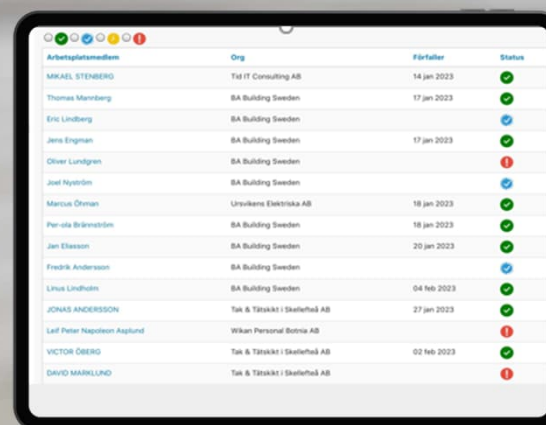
| Arbetsplatsmedlem | Org | Förfaller | Status |
|---|---|---|---|
| MIKAEL STENBERG | Tid IT Consulting AB | 14 jan 2023 | |
| Thomas Mannberg | BA Building Sweden | 17 jan 2023 | |
| Eric Lindberg | BA Building Sweden | | |
| Jens Engman | BA Building Sweden | 17 jan 2023 | |
| Oliver Lundgren | BA Building Sweden | | |
| Joel Nyström | BA Building Sweden | | |
| Marcus Öhman | Ursvikens Elektriska AB | 18 jan 2023 | |
| Per-ola Brännström | BA Building Sweden | 18 jan 2023 | |
| Jan Eliasson | BA Building Sweden | 20 jan 2023 | |
| Fredrik Andersson | BA Building Sweden | | |
| Linus Lindholm | BA Building Sweden | 04 feb 2023 | |
| JONAS ANDERSSON | Tak & Tätskikt i Skellefteå AB | 27 jan 2023 | |
| Leif Peter Napoleon Asplund | Wikan Personal Botnia AB | | |
| VICTOR ÖBERG | Tak & Tätskikt i Skellefteå AB | 02 feb 2023 | |
| DAVID MARKLUND | Tak & Tätskikt i Skellefteå AB | | |